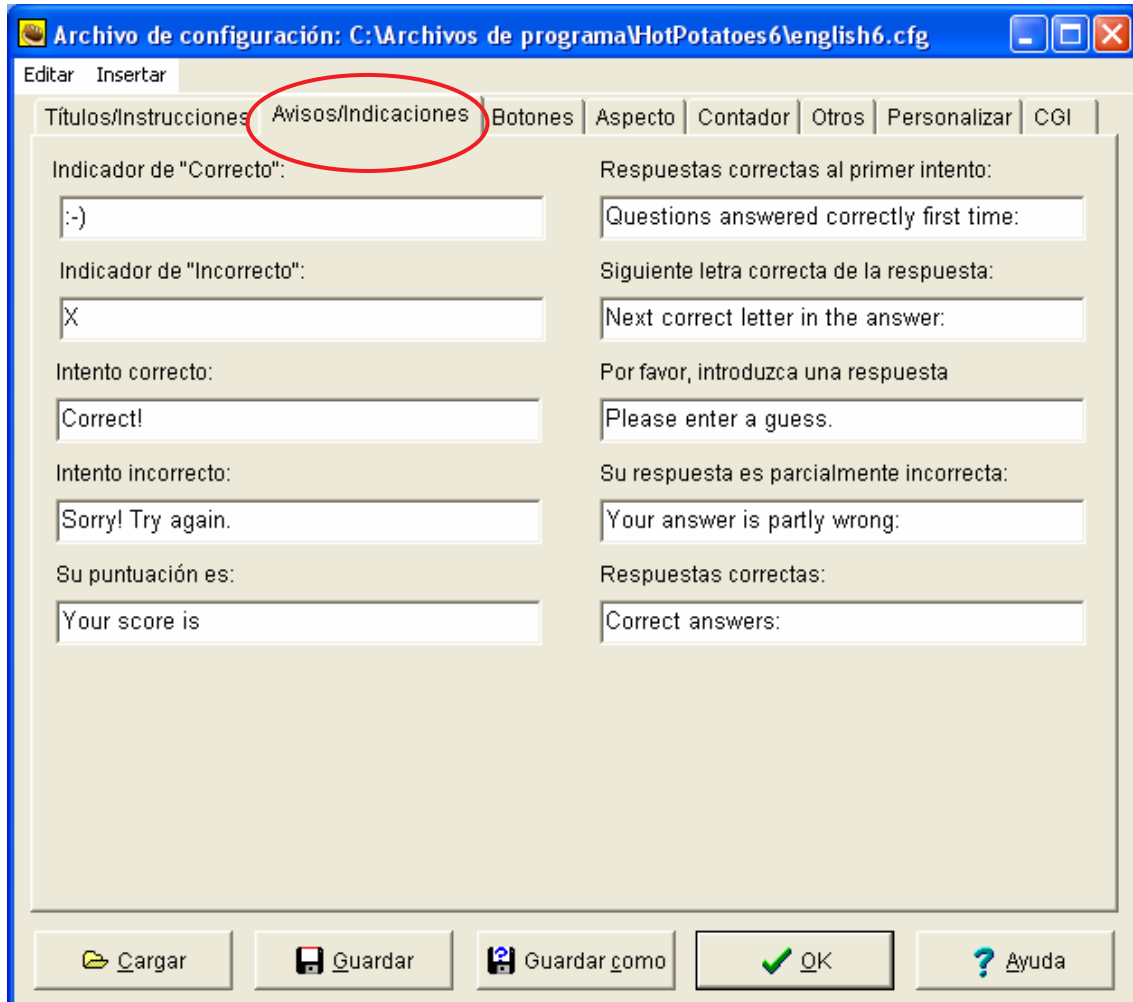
Archivo de configuración: C:\Archivos de programa\HotPotatoes6\english6.cfg

Editar Insertar

Títulos/Instrucciones | Avisos/Indicaciones | Botones | Aspecto | Contador | Otros | Personalizar | CGI

Indicador de "Correcto":
:-)

Indicador de "Incorrecto":
X

Intento correcto:
Correct!

Intento incorrecto:
Sorry! Try again.

Su puntuación es:
Your score is

Respuestas correctas al primer intento:
Questions answered correctly first time:

Siguiente letra correcta de la respuesta:
Next correct letter in the answer:

Por favor, introduzca una respuesta
Please enter a guess.

Su respuesta es parcialmente incorrecta:
Your answer is partly wrong:

Respuestas correctas:
Correct answers:

Cargar | Guardar | Guardar como | OK | Ayuda